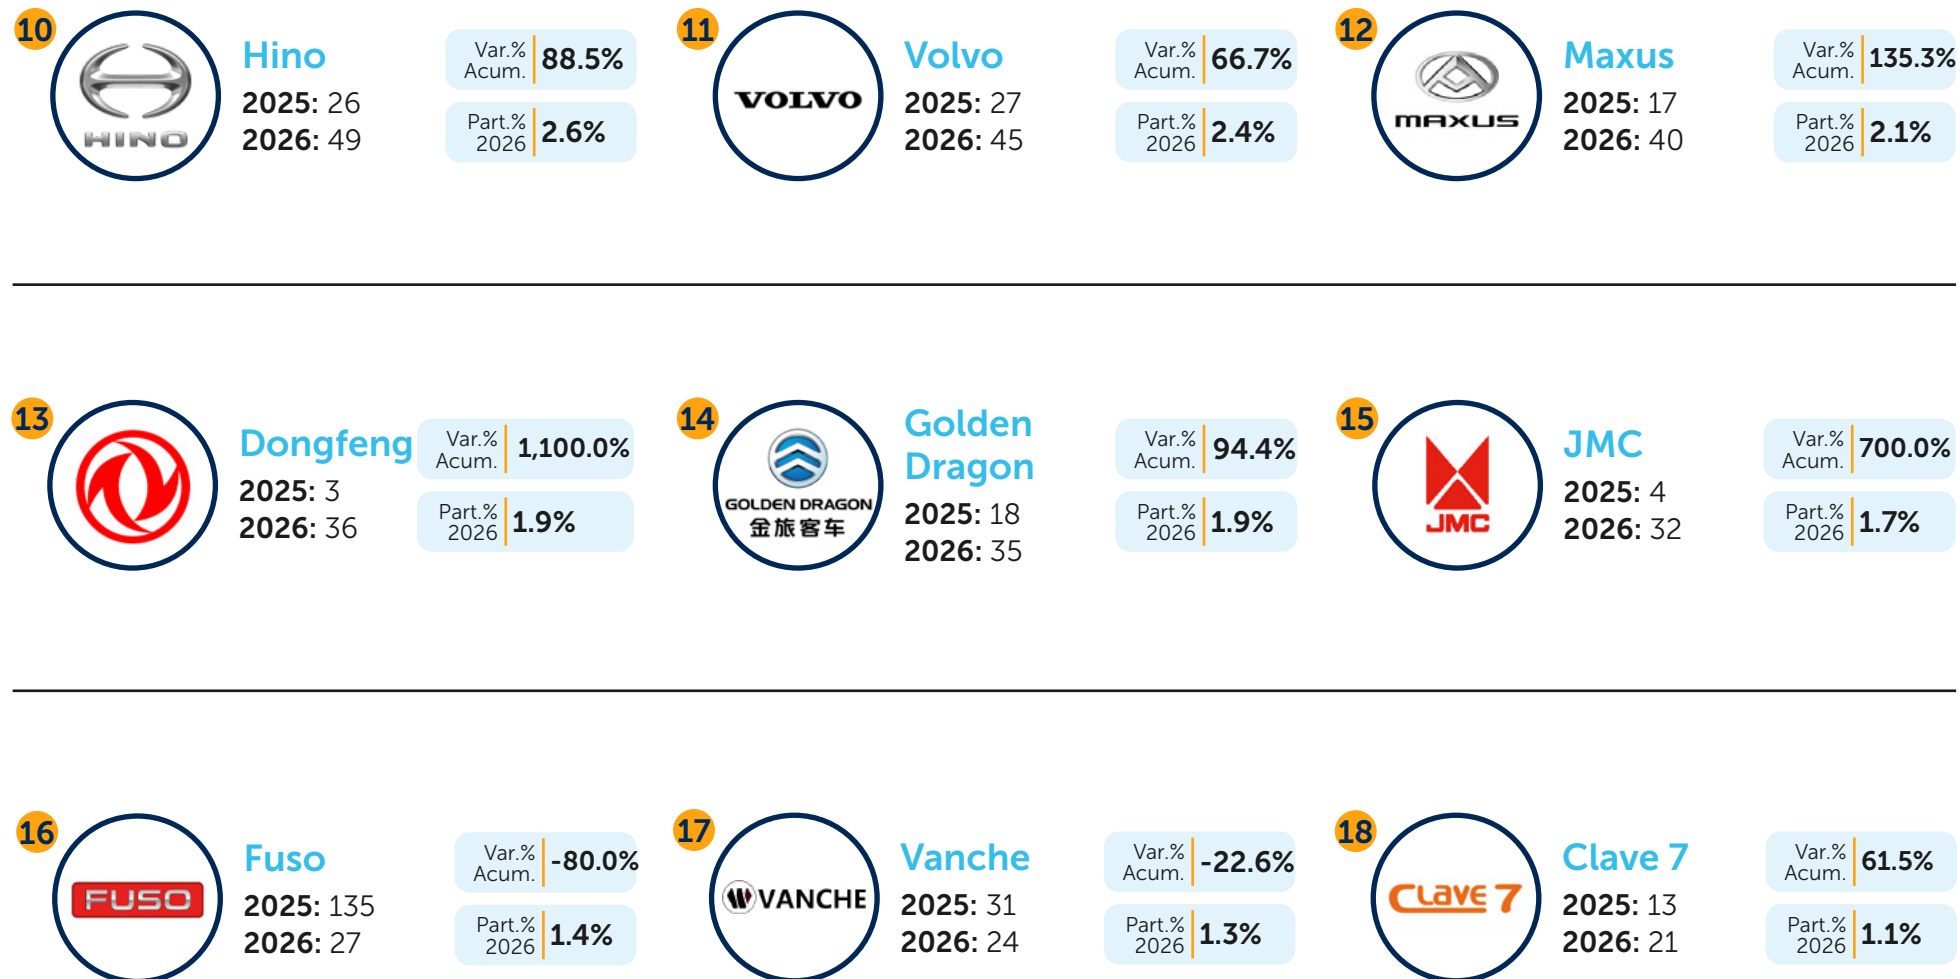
10
HINO
Hino
2025: 26
2026: 49
Var.% Acum. 88.5%
Part.% 2026 2.6%

11
VOLVO
Volvo
2025: 27
2026: 45
Var.% Acum. 66.7%
Part.% 2026 2.4%

12
MAXUS
Maxus
2025: 17
2026: 40
Var.% Acum. 135.3%
Part.% 2026 2.1%

13
Dongfeng
2025: 3
2026: 36
Var.% Acum. 1,100.0%
Part.% 2026 1.9%

14
GOLDEN DRAGON
金旅客车
Golden Dragon
2025: 18
2026: 35
Var.% Acum. 94.4%
Part.% 2026 1.9%

15
JMC
JMC
2025: 4
2026: 32
Var.% Acum. 700.0%
Part.% 2026 1.7%

16
FUSO
Fuso
2025: 135
2026: 27
Var.% Acum. -80.0%
Part.% 2026 1.4%

17
VANCHE
Vanche
2025: 31
2026: 24
Var.% Acum. -22.6%
Part.% 2026 1.3%

18
Clave 7
Clave 7
2025: 13
2026: 21
Var.% Acum. 61.5%
Part.% 2026 1.1%